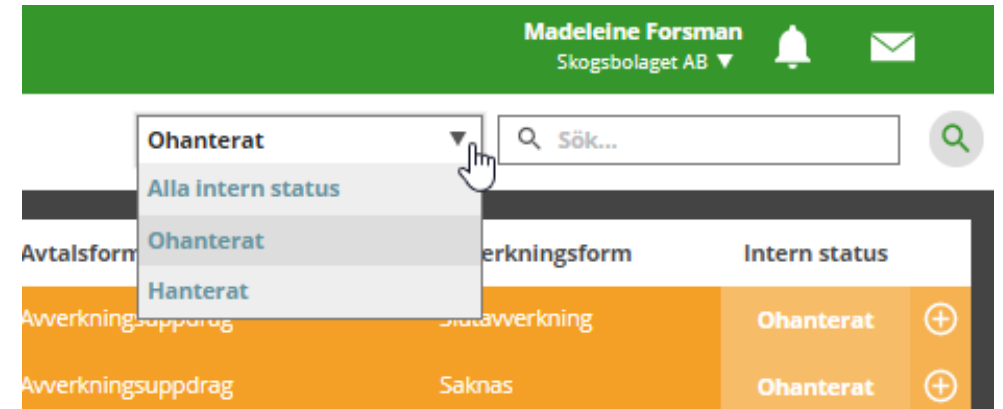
Madeleine Forsman
Skogsbolaget AB ▼

Ohanterat ▼

Sök...

Alla intern status
Ohanterat
Hanterat

| Avtalsform | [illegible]verkningsform | Intern status |
|---|---|---|
| Avverkningsuppdrag | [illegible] | Ohanterat |
| Avverkningsuppdrag | Saknas | Ohanterat |